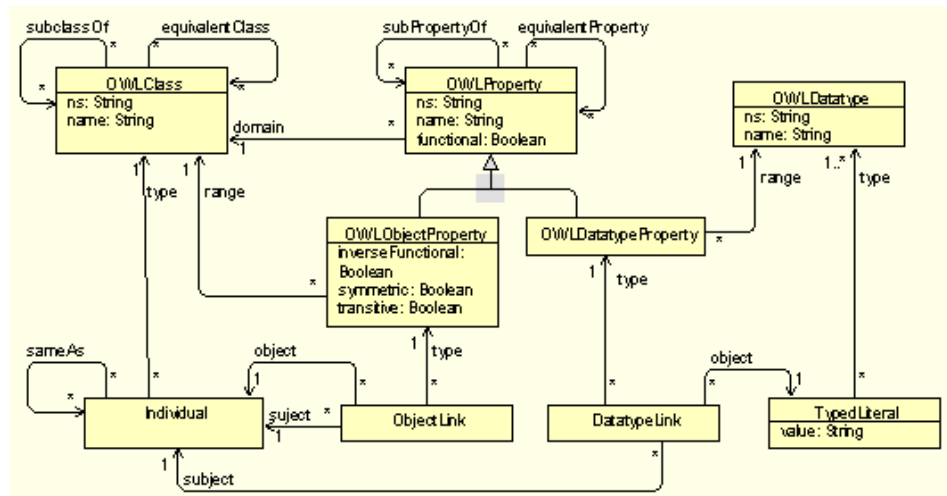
subclassOf
equivalentClass
*
*
*
*
OWLClass
ns: String
name: String

subPropertyOf
equivalentProperty
*
*
*
*
OWLProperty
ns: String
name: String
functional: Boolean

domain
*
1

OWLDatatype
ns: String
name: String

1
1..*
range
type

1
type
1
range

OWLObjectProperty
inverseFunctional: Boolean
symmetric: Boolean
transitive: Boolean

*

OWLDatatypeProperty
*

1
type

sameAs
*
*
*
object
1
*
1
type
*
object
*
1
*

Individual
suject
*
1
ObjectLink
DatatypeLink
TypedLiteral
value: String
*

1
subject